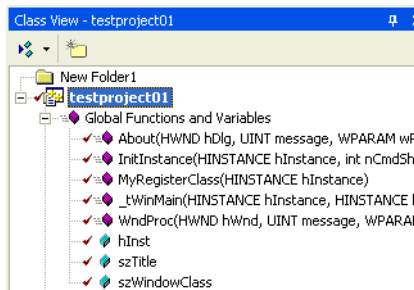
Class View - testproject01

New Folder1
testproject01
Global Functions and Variables
About(HWND hDlg, UINT message, WPARAM w
InitInstance(HINSTANCE hInstance, int nCmdSh
MyRegisterClass(HINSTANCE hInstance)
_tWinMain(HINSTANCE hInstance, HINSTANCE
WndProc(HWND hWnd, UINT message, WPARAM
hInst
szTitle
szWindowClass